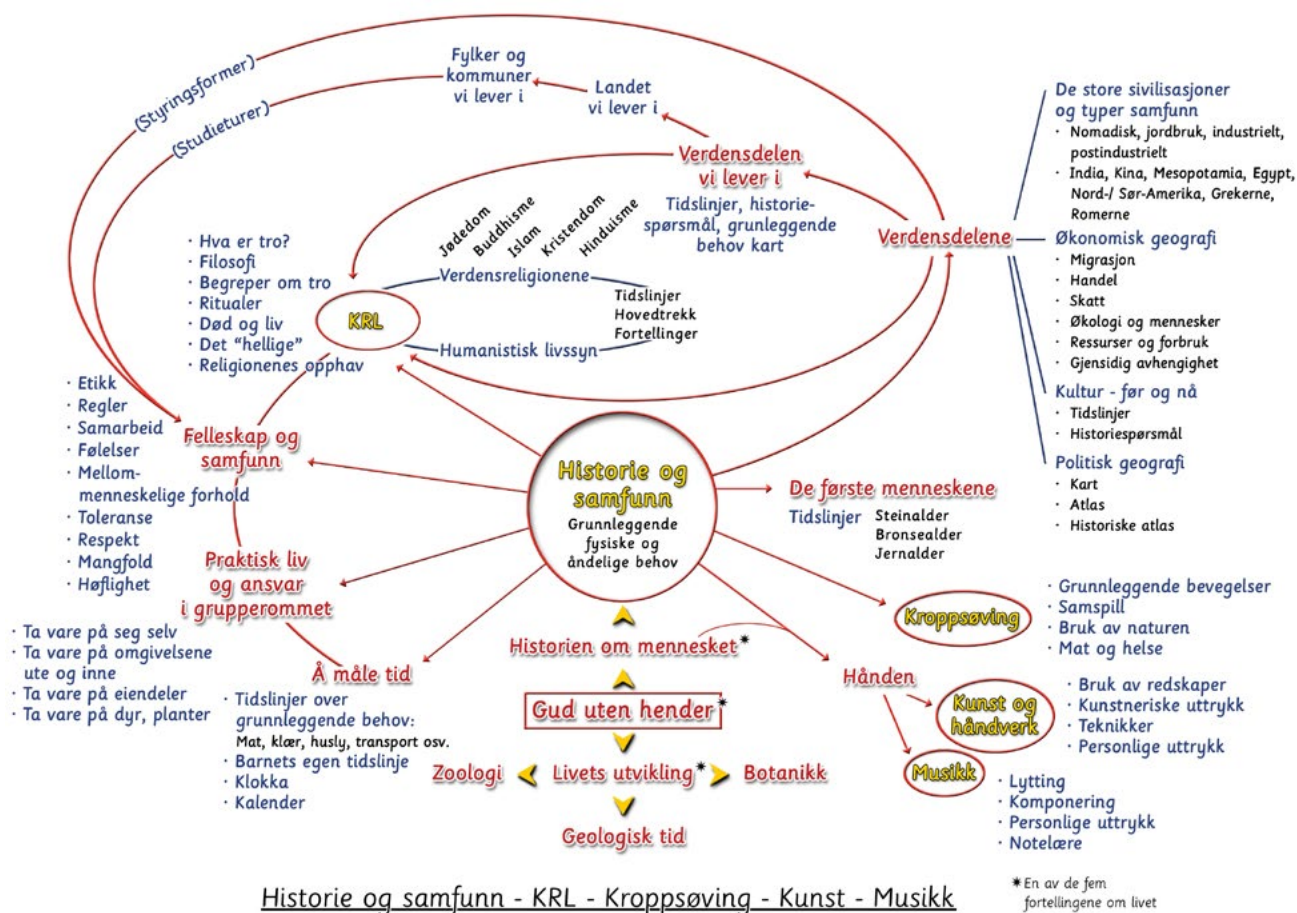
(Styringsformer)

(Studieturer)

Fylker og kommuner vi lever i

Landet vi lever i

Verdensdelen vi lever i

Tidslinjer, historiespørsmål, grunnleggende behov kart

Verdensdelene

De store sivilisasjoner og typer samfunn
· Nomadisk, jordbruk, industrielt, postindustrielt
· India, Kina, Mesopotamia, Egypt, Nord-/ Sør-Amerika, Grekerne, Romerne

Økonomisk geografi
· Migrasjon
· Handel
· Skatt
· Økologi og mennesker
· Ressurser og forbruk
· Gjensidig avhengighet

Kultur - før og nå
· Tidslinjer
· Historiespørsmål

Politisk geografi
· Kart
· Atlas
· Historiske atlas

Jødedom Buddhisme Islam Kristendom Hinduisme

Verdensreligionene

Tidslinjer
Hovedtrekk
Fortellinger

Humanistisk livssyn

· Hva er tro?
· Filosofi
· Begreper om tro
· Ritualer
· Død og liv
· Det "hellige"
· Religionenes opphav

KRL

· Etikk
· Regler
· Samarbeid
· Følelser
· Mellommenneskelige forhold
· Toleranse
· Respekt
· Mangfold
· Høflighet

Felleskap og samfunn

Historie og samfunn
Grunnleggende fysiske og åndelige behov

De første menneskene
Tidslinjer Steinalder
Bronsealder
Jernalder

Praktisk liv og ansvar i grupperommet

· Ta vare på seg selv
· Ta vare på omgivelsene ute og inne
· Ta vare på eiendeler
· Ta vare på dyr, planter

Å måle tid
· Tidslinjer over grunnleggende behov:
Mat, klær, husly, transport osv.
· Barnets egen tidslinje
· Klokka
· Kalender

Historien om mennesket*

Gud uten hender*

Zoologi Livets utvikling* Botanikk

Geologisk tid

Kroppsøving
· Grunnleggende bevegelser
· Samspill
· Bruk av naturen
· Mat og helse

Hånden

Kunst og håndverk
· Bruk av redskaper
· Kunstneriske uttrykk
· Teknikker
· Personlige uttrykk

Musikk
· Lytting
· Komponering
· Personlige uttrykk
· Notelære

Historie og samfunn - KRL - Kroppsøving - Kunst - Musikk

*En av de fem fortellingene om livet